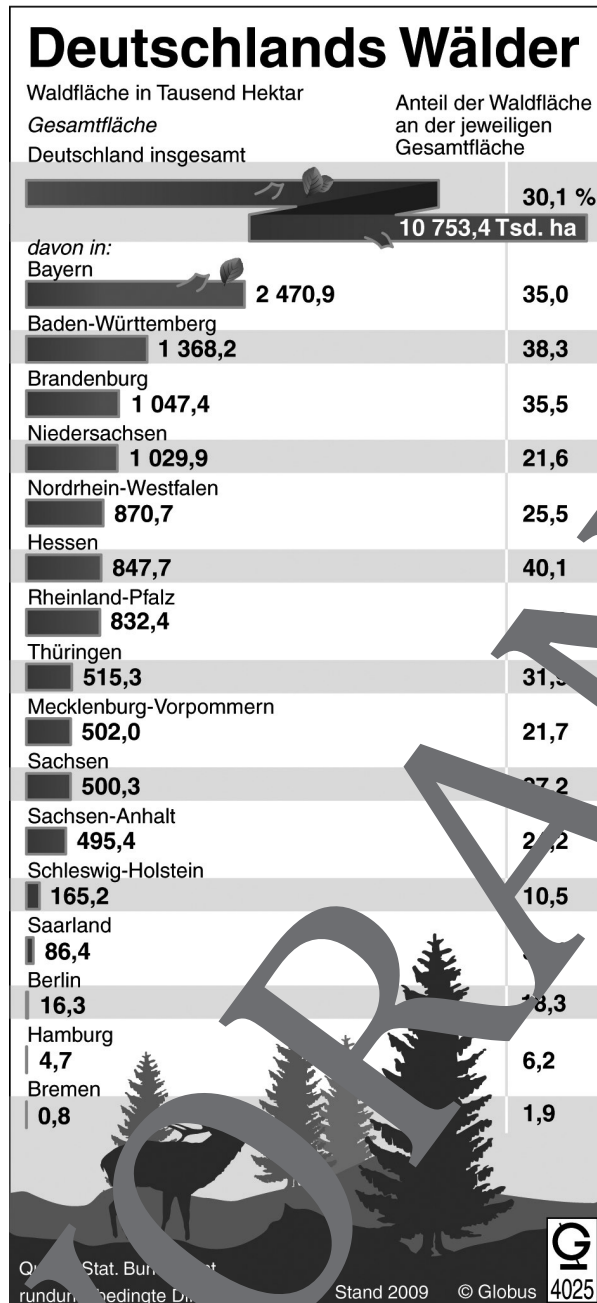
Deutschlands Wälder

Waldfläche in Tausend Hektar
Gesamtfläche
Deutschland insgesamt

Anteil der Waldfläche an der jeweiligen Gesamtfläche

30,1 %
10 753,4 Tsd. ha

davon in:

| | | |
|---|---|---|
| Bayern | 2 470,9 | 35,0 |
| Baden-Württemberg | 1 368,2 | 38,3 |
| Brandenburg | 1 047,4 | 35,5 |
| Niedersachsen | 1 029,9 | 21,6 |
| Nordrhein-Westfalen | 870,7 | 25,5 |
| Hessen | 847,7 | 40,1 |
| Rheinland-Pfalz | 832,4 | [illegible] |
| Thüringen | 515,3 | 31,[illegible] |
| Mecklenburg-Vorpommern | 502,0 | 21,7 |
| Sachsen | 500,3 | 27,2 |
| Sachsen-Anhalt | 495,4 | 2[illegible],2 |
| Schleswig-Holstein | 165,2 | 10,5 |
| Saarland | 86,4 | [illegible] |
| Berlin | 16,3 | 18,3 |
| Hamburg | 4,7 | 6,2 |
| Bremen | 0,8 | 1,9 |

Qu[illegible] Stat. Bu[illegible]
rundu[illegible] bedingte D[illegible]
Stand 2009 © Globus 4025